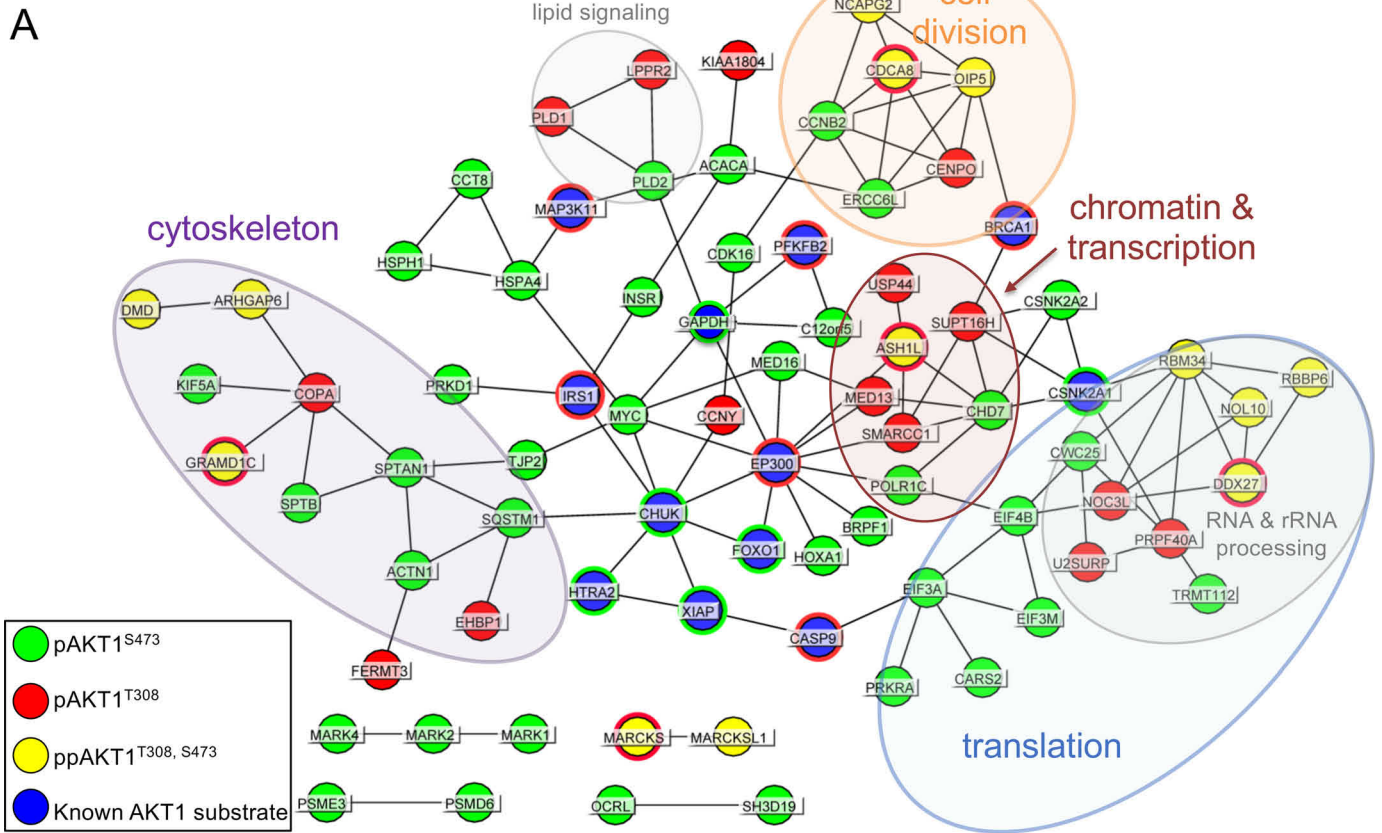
A

lipid signaling

NCAPG2

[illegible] division

LPPR2

KIAA1804

CDCA8

OIP5

PLD1

CCNB2

ACACA

PLD2

CENPO

CCT8

ERCC6L

MAP3K11

cytoskeleton

chromatin & transcription

BRCA1

CDK16

PFKFB2

HSPH1

HSPA4

USP44

CSNK2A2

DMD

ARHGAP6

INSR

SUPT16H

GAPDH

C12orf5

ASH1L

RBM34

MED16

RBBP6

KIF5A

COPA

PRKD1

IRS1

CSNK2A1

NOL10

MYC

CCNY

MED13

CHD7

SMARCC1

GRAMD1C

CWC25

SPTAN1

TJP2

EP300

DDX27

POLR1C

NOC3L

SPTB

SQSTM1

CHUK

EIF4B

BRPF1

RNA & rRNA processing

FOXO1

HOXA1

PRPF40A

U2SURP

ACTN1

HTRA2

XIAP

TRMT112

EIF3A

EHBP1

EIF3M

CASP9

pAKT1$^{S473}$

FERMT3

CARS2

PRKRA

pAKT1$^{T308}$

MARK4

MARK2

MARK1

MARCKS

MARCKSL1

translation

ppAKT1$^{T308, S473}$

PSME3

PSMD6

OCRL

SH3D19

Known AKT1 substrate